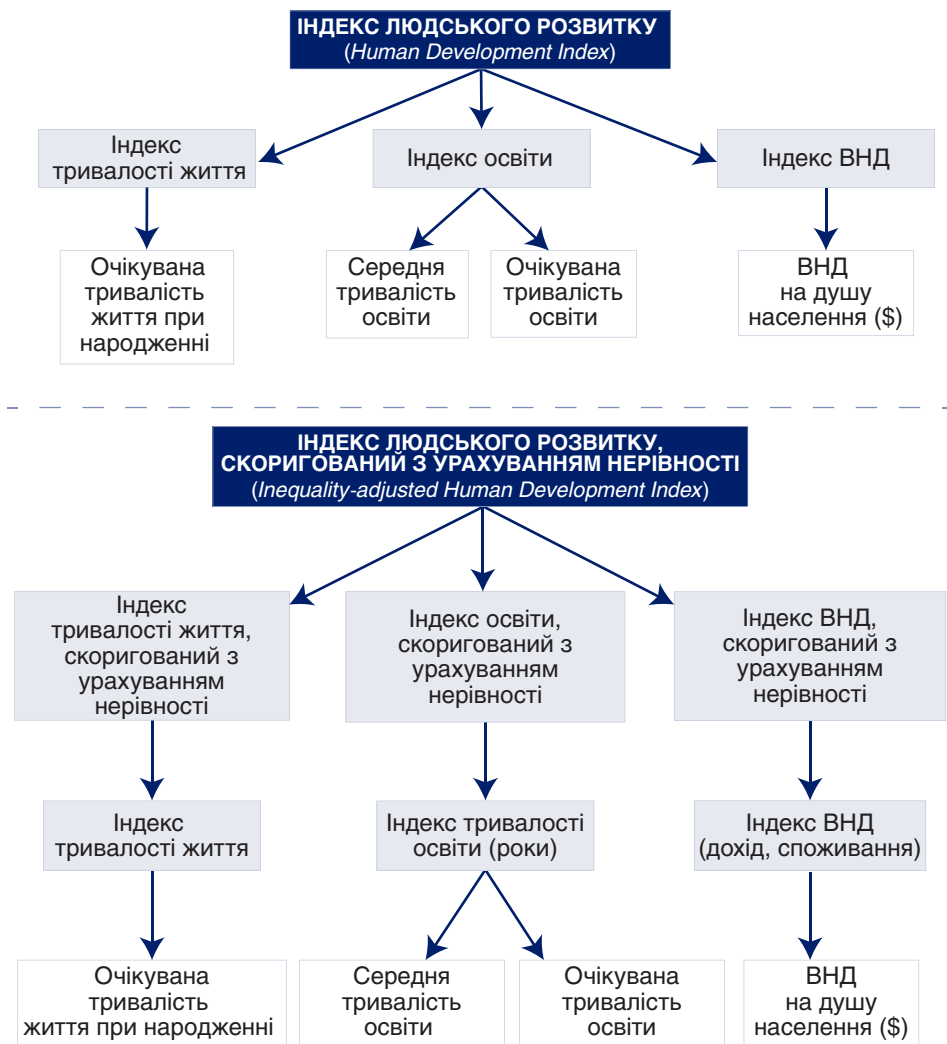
ІНДЕКС ЛЮДСЬКОГО РОЗВИТКУ
(Human Development Index)

Індекс тривалості життя

Індекс освіти

Індекс ВНД

Очікувана тривалість життя при народженні

Середня тривалість освіти

Очікувана тривалість освіти

ВНД на душу населення ($)

ІНДЕКС ЛЮДСЬКОГО РОЗВИТКУ, СКОРИГОВАНИЙ З УРАХУВАННЯМ НЕРІВНОСТІ
(Inequality-adjusted Human Development Index)

Індекс тривалості життя, скоригований з урахуванням нерівності

Індекс освіти, скоригований з урахуванням нерівності

Індекс ВНД, скоригований з урахуванням нерівності

Індекс тривалості життя

Індекс тривалості освіти (роки)

Індекс ВНД (дохід, споживання)

Очікувана тривалість життя при народженні

Середня тривалість освіти

Очікувана тривалість освіти

ВНД на душу населення ($)